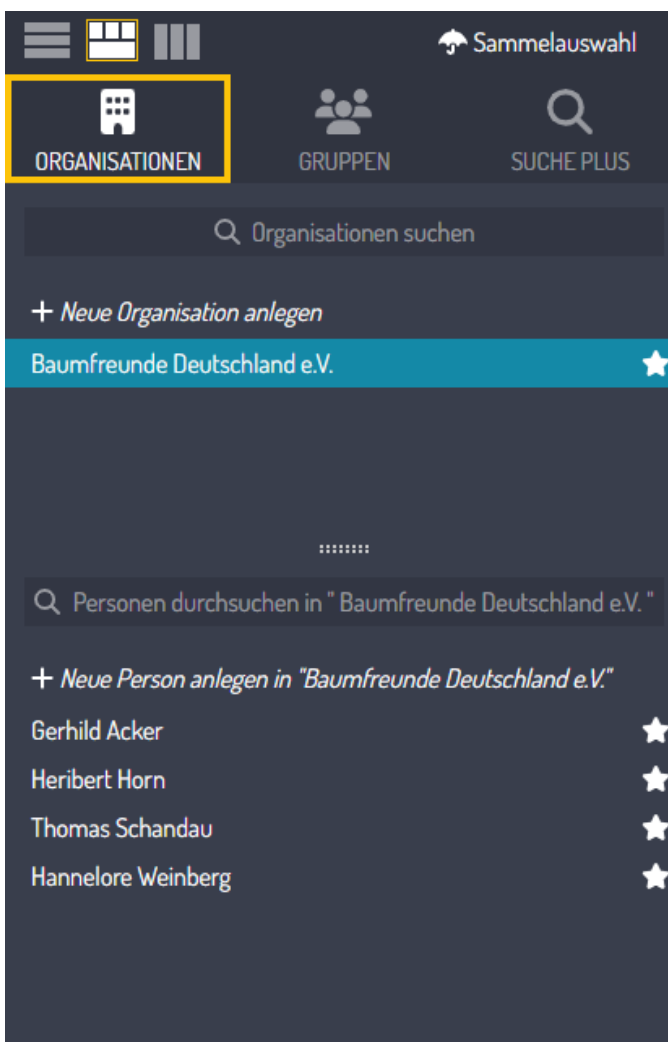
Sammelauswahl

ORGANISATIONEN

GRUPPEN

SUCHE PLUS

Organisationen suchen

+ Neue Organisation anlegen

Baumfreunde Deutschland e.V.

Personen durchsuchen in " Baumfreunde Deutschland e.V. "

+ Neue Person anlegen in "Baumfreunde Deutschland e.V."

Gerhild Acker

Heribert Horn

Thomas Schandau

Hannelore Weinberg